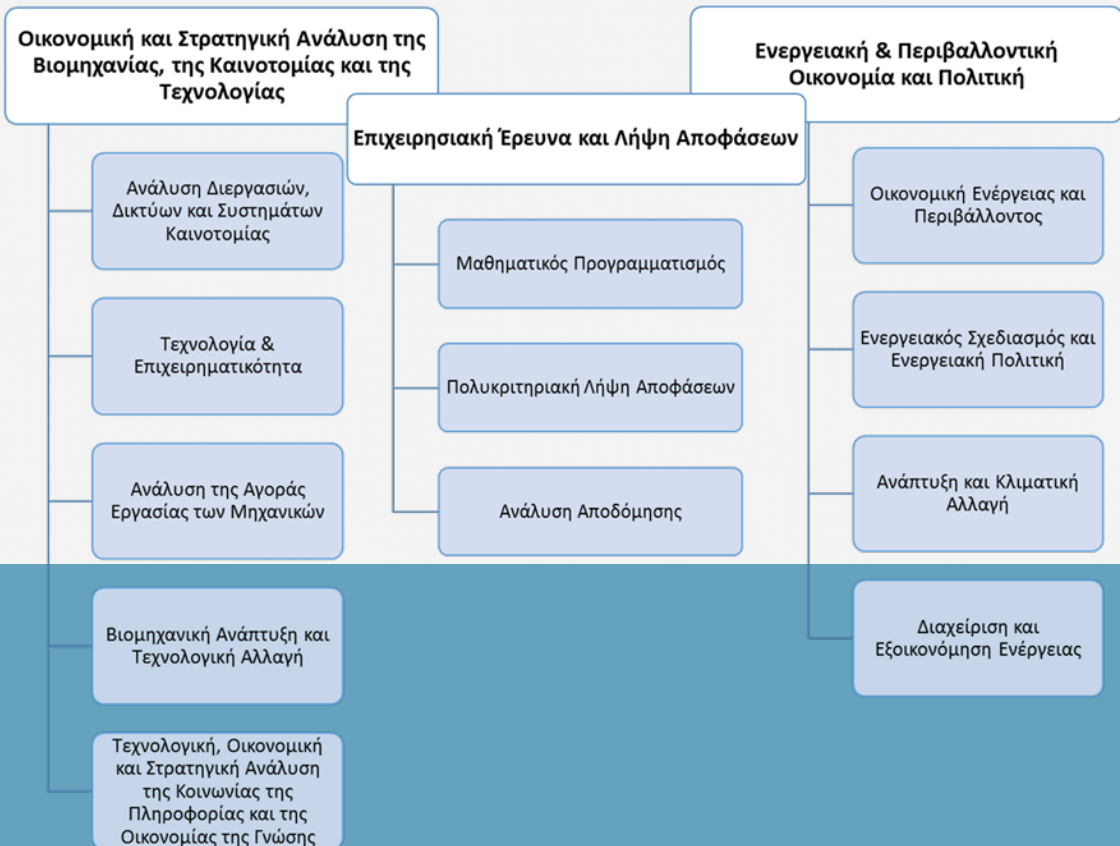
Οικονομική και Στρατηγική Ανάλυση της Βιομηχανίας, της Καινοτομίας και της Τεχνολογίας

Ανάλυση Διεργασιών, Δικτύων και Συστημάτων Καινοτομίας

Τεχνολογία & Επιχειρηματικότητα

Ανάλυση της Αγοράς Εργασίας των Μηχανικών

Βιομηχανική Ανάπτυξη και Τεχνολογική Αλλαγή

Τεχνολογική, Οικονομική και Στρατηγική Ανάλυση της Κοινωνίας της Πληροφορίας και της Οικονομίας της Γνώσης

Επιχειρησιακή Έρευνα και Λήψη Αποφάσεων

Μαθηματικός Προγραμματισμός

Πολυκριτηριακή Λήψη Αποφάσεων

Ανάλυση Αποδόμησης

Ενεργειακή & Περιβαλλοντική Οικονομία και Πολιτική

Οικονομική Ενέργειας και Περιβάλλοντος

Ενεργειακός Σχεδιασμός και Ενεργειακή Πολιτική

Ανάπτυξη και Κλιματική Αλλαγή

Διαχείριση και Εξοικονόμηση Ενέργειας